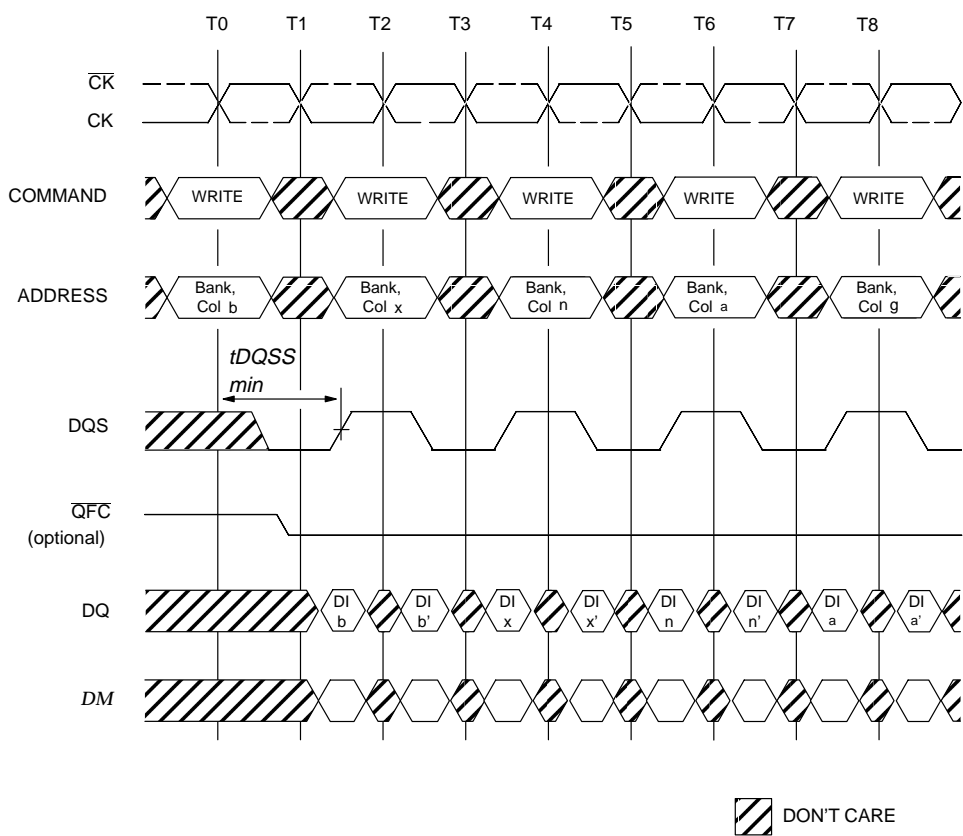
T0 T1 T2 T3 T4 T5 T6 T7 T8

$\overline{CK}$

CK

COMMAND

WRITE WRITE WRITE WRITE WRITE

ADDRESS

Bank, Col b

Bank, Col x

Bank, Col n

Bank, Col a

Bank, Col g

tDQSS min

DQS

$\overline{QFC}$ (optional)

DQ

DI b

DI b'

DI x

DI x'

DI n

DI n'

DI a

DI a'

DM

DON'T CARE